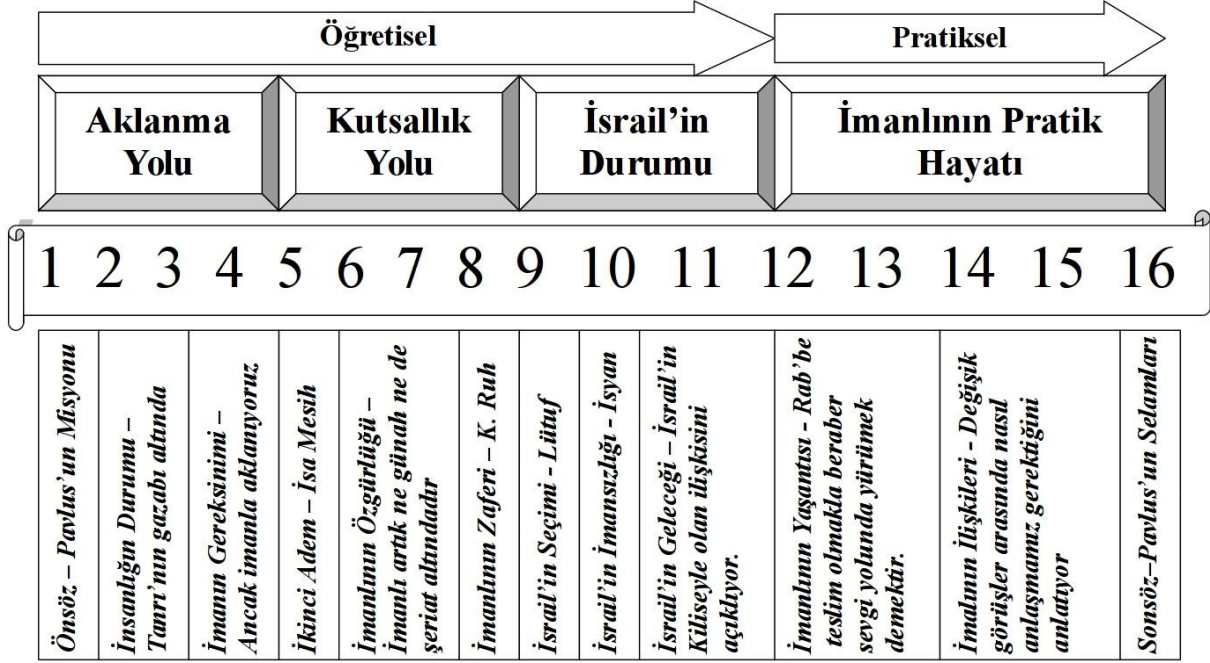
Öğretisel

Pratiksel

Aklanma Yolu

Kutsallık Yolu

İsrail'in Durumu

İmanlının Pratik Hayatı

1 2 3 4 5 6 7 8 9 10 11 12 13 14 15 16

Önsöz – Pavlus'un Misyonu

İnsanlığın Durumu – Tanrı'nın gazabı altında

İmanın Gereksinimi – Ancak imanla aklanıyoruz

İkinci Adem – İsa Mesih

İmanlının Özgürlüğü – İmanlı artık ne günah ne de şeriat altındadır

İmanlının Zaferi – K. Ruh

İsrail'in Seçimi - Lütuf

İsrail'in İmansızlığı - İsyan

İsrail'in Geleceği – İsrail'in Kiliseyle olan ilişkisini açıklıyor.

İmanlının Yaşantısı - Rab'be teslim olmakla beraber sevgi yolunda yürümek demektir.

İmalının İlişkileri - Değişik görüşler arasında nasıl anlaşmamız gerektiğini anlatıyor

Sonsöz–Pavlus'un Selamları